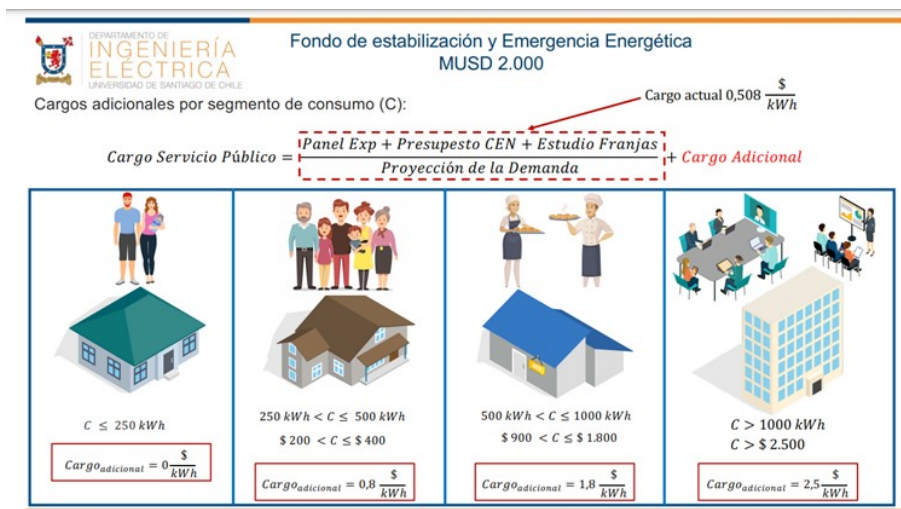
DEPARTAMENTO DE
INGENIERÍA
ELÉCTRICA
UNIVERSIDAD DE SANTIAGO DE CHILE

Fondo de estabilización y Emergencia Energética
MUSD 2.000

Cargos adicionales por segmento de consumo (C):

Cargo actual 0,508 $\frac{\$}{kWh}$

$Cargo\ Servicio\ Público = \frac{Panel\ Exp + Presupesto\ CEN + Estudio\ Franjas}{Proyección\ de\ la\ Demanda} + Cargo\ Adicional$

$C \leq 250\ kWh$

$Cargo_{adicional} = 0 \frac{\$}{kWh}$

$250\ kWh < C \leq 500\ kWh$

$\$\ 200 < C \leq \$\ 400$

$Cargo_{adicional} = 0,8 \frac{\$}{kWh}$

$500\ kWh < C \leq 1000\ kWh$

$\$\ 900 < C \leq \$\ 1.800$

$Cargo_{adicional} = 1,8 \frac{\$}{kWh}$

$C > 1000\ kWh$

$C > \$\ 2.500$

$Cargo_{adicional} = 2,5 \frac{\$}{kWh}$